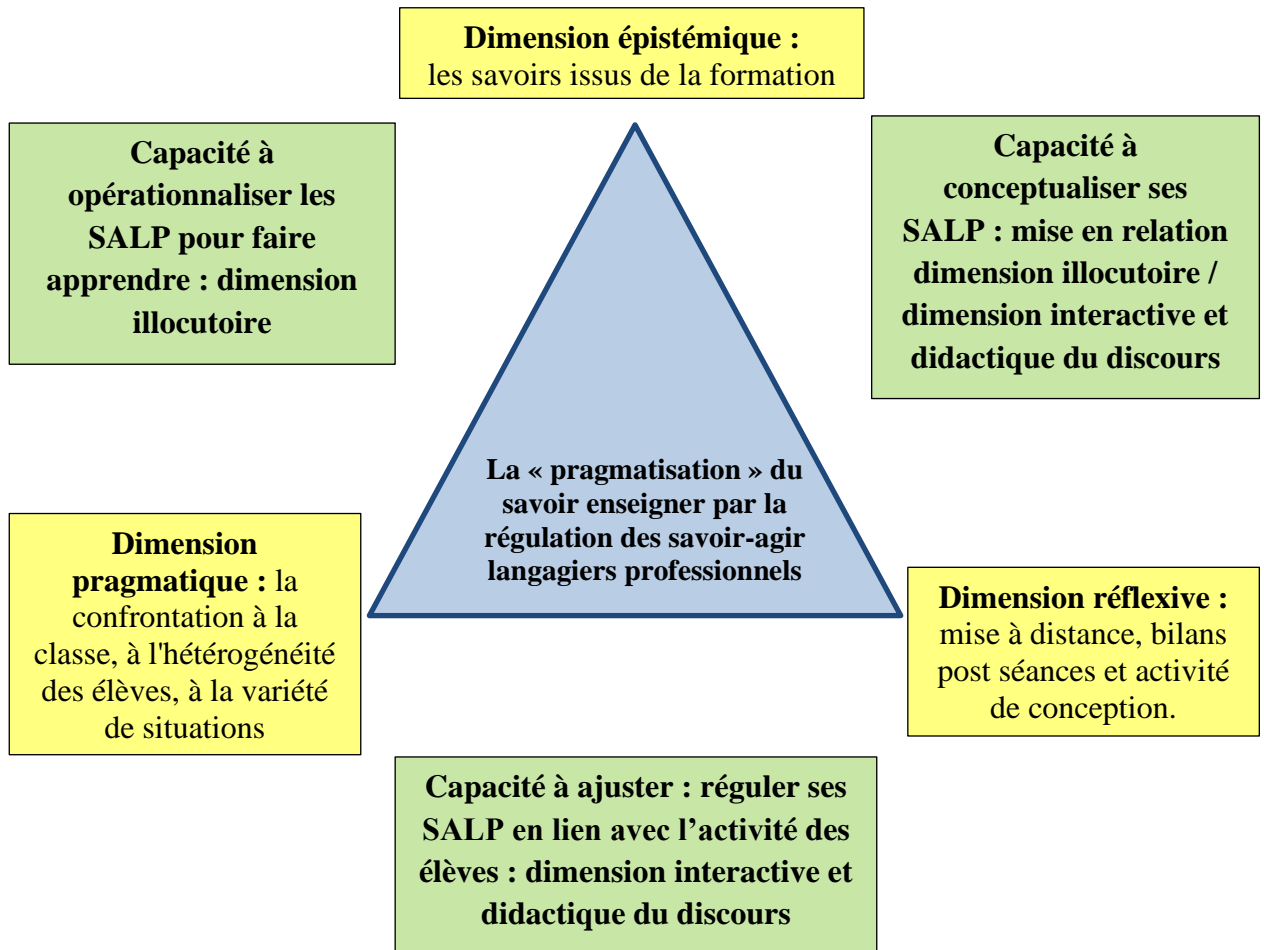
Dimension épistémique : les savoirs issus de la formation

Capacité à opérationnaliser les SALP pour faire apprendre : dimension illocutoire

Capacité à conceptualiser ses SALP : mise en relation dimension illocutoire / dimension interactive et didactique du discours

La « pragmatisation » du savoir enseigner par la régulation des savoir-agir langagiers professionnels

Dimension pragmatique : la confrontation à la classe, à l'hétérogénéité des élèves, à la variété de situations

Dimension réflexive : mise à distance, bilans post séances et activité de conception.

Capacité à ajuster : réguler ses SALP en lien avec l’activité des élèves : dimension interactive et didactique du discours